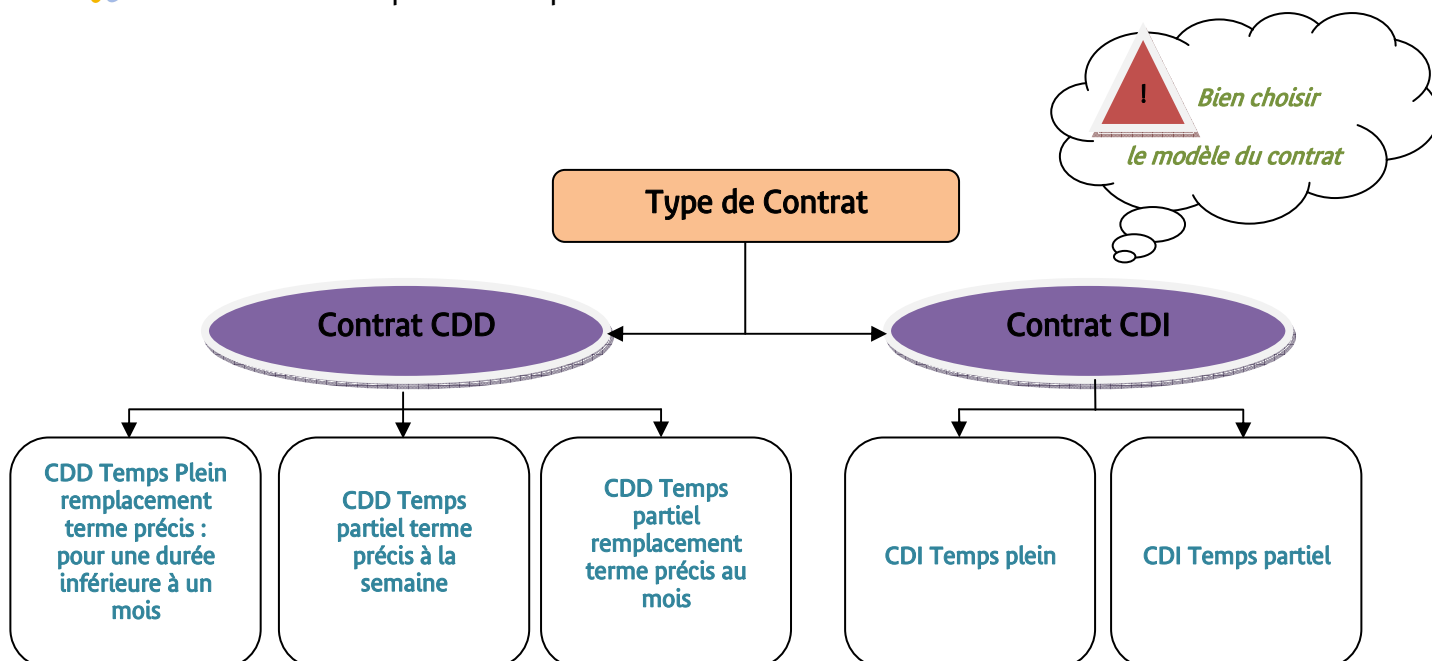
! Bien choisir le modèle du contrat

Type de Contrat

Contrat CDD

Contrat CDI

CDD Temps Plein remplacement terme précis : pour une durée inférieure à un mois

CDD Temps partiel terme précis à la semaine

CDD Temps partiel remplacement terme précis au mois

CDI Temps plein

CDI Temps partiel